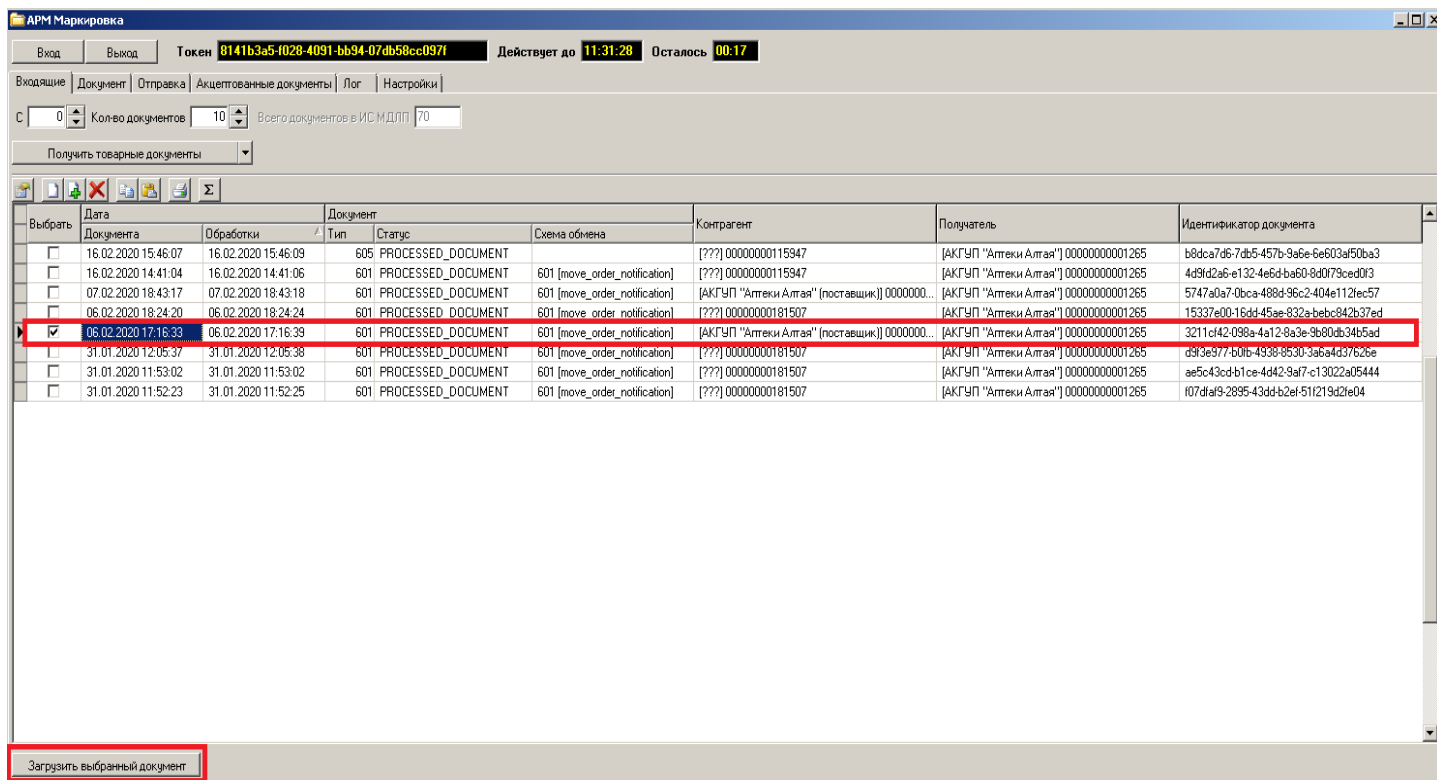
АРМ Маркировка

Вход | Выход | Токен 8141b3a5-f028-4091-bb94-07db58cc097f | Действует до 11:31:28 | Осталось 00:17

Входящие | Документ | Отправка | Акцептованные документы | Лог | Настройки

С 0 Кол-во документов 10 Всего документов в ИС МДЛП 70

Получить товарные документы

Σ

| Выбрать | Дата Документа | Дата Обработки | Документ Тип | Документ Статус | Документ Схема обмена | Контрагент | Получатель | Идентификатор документа |
|---|---|---|---|---|---|---|---|---|
| ☐ | 16.02.2020 15:46:07 | 16.02.2020 15:46:09 | 605 | PROCESSED_DOCUMENT | | [???] 00000000115947 | [АКГУП "Аптеки Алтая"] 00000000001265 | b8dca7d6-7db5-457b-9a6e-6e603af50ba3 |
| ☐ | 16.02.2020 14:41:04 | 16.02.2020 14:41:06 | 601 | PROCESSED_DOCUMENT | 601 [move_order_notification] | [???] 00000000115947 | [АКГУП "Аптеки Алтая"] 00000000001265 | 4d9fd2a6-e132-4e6d-ba60-8d0f79ced0f3 |
| ☐ | 07.02.2020 18:43:17 | 07.02.2020 18:43:18 | 601 | PROCESSED_DOCUMENT | 601 [move_order_notification] | [АКГУП "Аптеки Алтая" (поставщик)] 0000000... | [АКГУП "Аптеки Алтая"] 00000000001265 | 5747a0a7-0bca-488d-96c2-404e112fec57 |
| ☐ | 06.02.2020 18:24:20 | 06.02.2020 18:24:24 | 601 | PROCESSED_DOCUMENT | 601 [move_order_notification] | [???] 00000000181507 | [АКГУП "Аптеки Алтая"] 00000000001265 | 15337e00-16dd-45ae-832a-bebc842b37ed |
| ☑ | 06.02.2020 17:16:33 | 06.02.2020 17:16:39 | 601 | PROCESSED_DOCUMENT | 601 [move_order_notification] | [АКГУП "Аптеки Алтая" (поставщик)] 0000000... | [АКГУП "Аптеки Алтая"] 00000000001265 | 3211cf42-098a-4a12-8a3e-9b80db34b5ad |
| ☐ | 31.01.2020 12:05:37 | 31.01.2020 12:05:38 | 601 | PROCESSED_DOCUMENT | 601 [move_order_notification] | [???] 00000000181507 | [АКГУП "Аптеки Алтая"] 00000000001265 | d9f3e977-b0fb-4938-8530-3a6a4d37626e |
| ☐ | 31.01.2020 11:53:02 | 31.01.2020 11:53:02 | 601 | PROCESSED_DOCUMENT | 601 [move_order_notification] | [???] 00000000181507 | [АКГУП "Аптеки Алтая"] 00000000001265 | ae5c43cd-b1ce-4d42-9af7-c13022a05444 |
| ☐ | 31.01.2020 11:52:23 | 31.01.2020 11:52:25 | 601 | PROCESSED_DOCUMENT | 601 [move_order_notification] | [???] 00000000181507 | [АКГУП "Аптеки Алтая"] 00000000001265 | f07dfaf9-2895-43dd-b2ef-51f219d2fe04 |

Загрузить выбранный документ